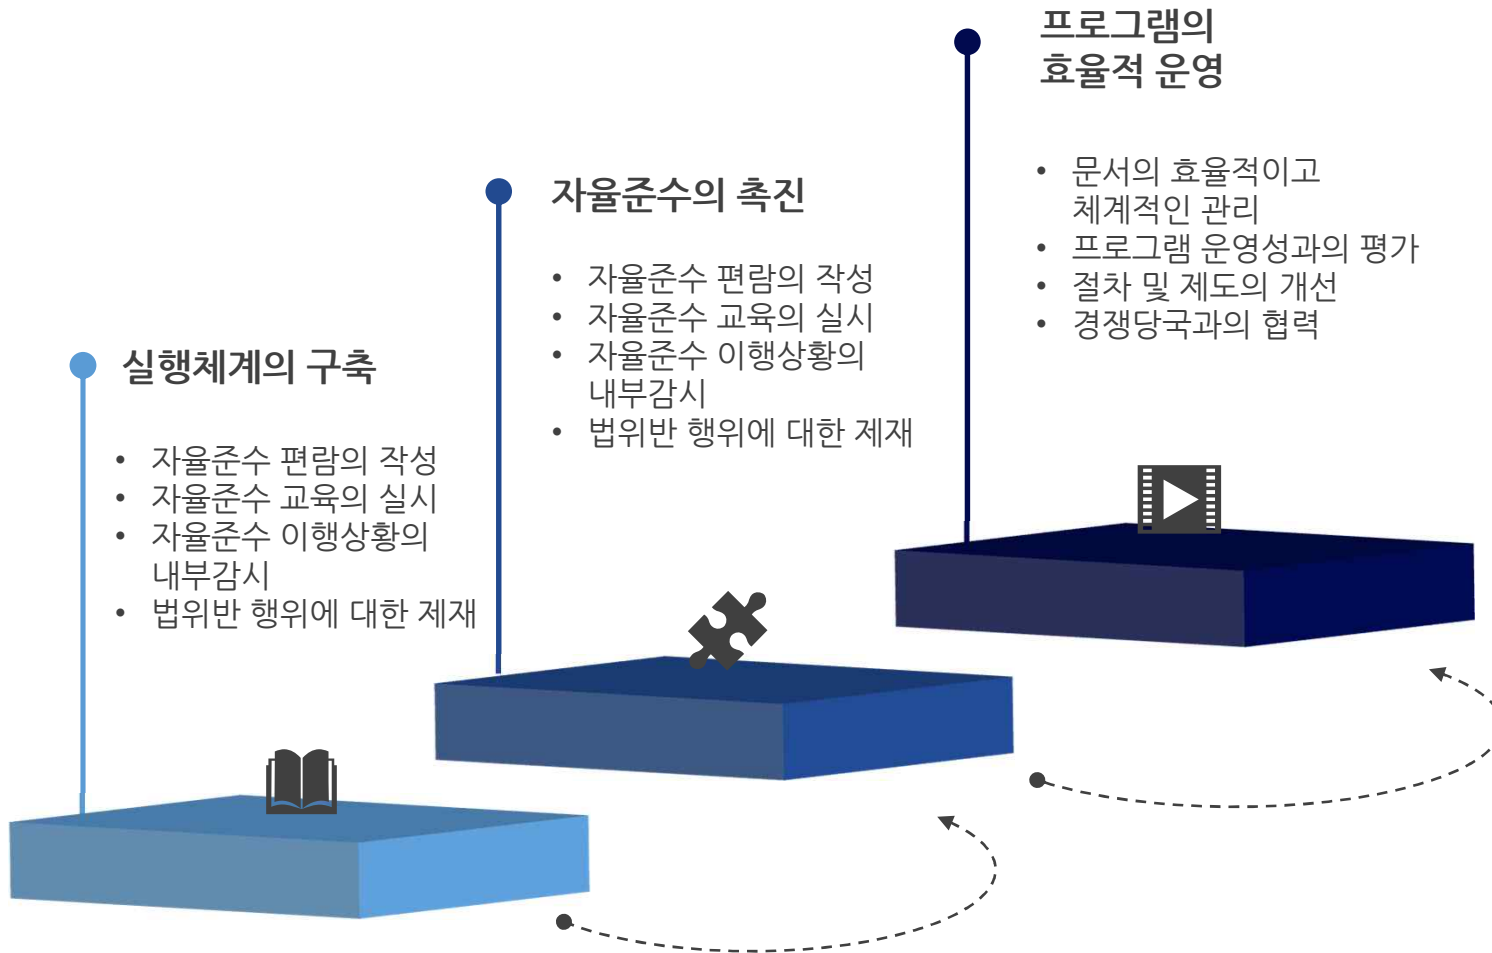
실행체계의 구축

- 자율준수 편람의 작성
- 자율준수 교육의 실시
- 자율준수 이행상황의 내부감시
- 법위반 행위에 대한 제재

자율준수의 촉진

- 자율준수 편람의 작성
- 자율준수 교육의 실시
- 자율준수 이행상황의 내부감시
- 법위반 행위에 대한 제재

프로그램의 효율적 운영

- 문서의 효율적이고 체계적인 관리
- 프로그램 운영성과의 평가
- 절차 및 제도의 개선
- 경쟁당국과의 협력